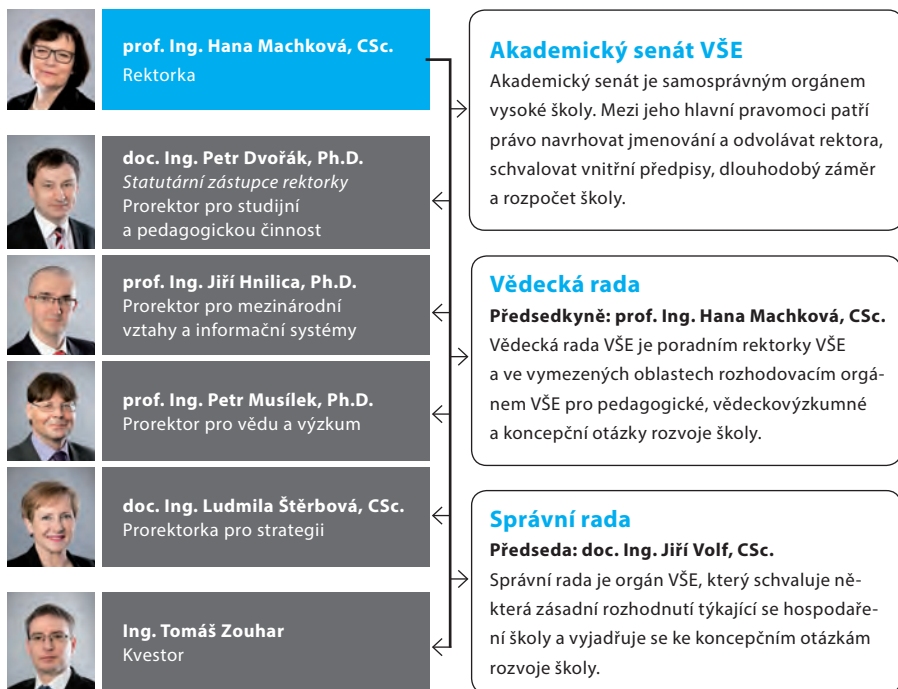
prof. Ing. Hana Machková, CSc.
Rektorka

doc. Ing. Petr Dvořák, Ph.D.
Statutární zástupce rektorky
Prorektor pro studijní a pedagogickou činnost

prof. Ing. Jiří Hnilica, Ph.D.
Prorektor pro mezinárodní vztahy a informační systémy

prof. Ing. Petr Musílek, Ph.D.
Prorektor pro vědu a výzkum

doc. Ing. Ludmila Štěrbová, CSc.
Prorektorka pro strategii

Ing. Tomáš Zouhar
Kvestor

Akademický senát VŠE
Akademický senát je samosprávným orgánem vysoké školy. Mezi jeho hlavní pravomoci patří právo navrhovat jmenování a odvolávat rektora, schvalovat vnitřní předpisy, dlouhodobý záměr a rozpočet školy.

Vědecká rada
Předsedkyně: prof. Ing. Hana Machková, CSc.
Vědecká rada VŠE je poradním rektorky VŠE a ve vymezených oblastech rozhodovacím orgánem VŠE pro pedagogické, vědeckovýzkumné a koncepční otázky rozvoje školy.

Správní rada
Předseda: doc. Ing. Jiří Volf, CSc.
Správní rada je orgán VŠE, který schvaluje některá zásadní rozhodnutí týkající se hospodaření školy a vyjadřuje se ke koncepčním otázkám rozvoje školy.